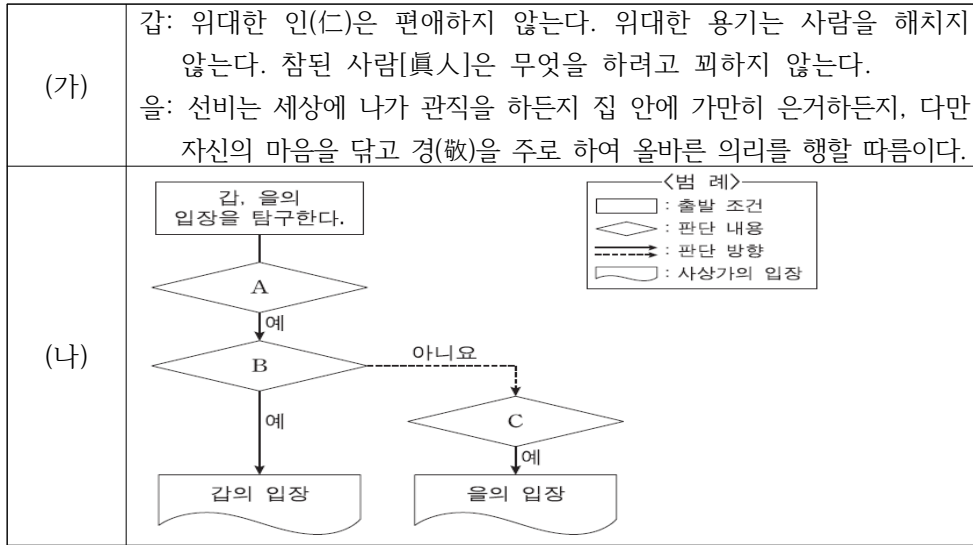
| (가) | 갑: 위대한 인(仁)은 편애하지 않는다. 위대한 용기는 사람을 해치지 않는다. 참된 사람[眞人]은 무엇을 하려고 꾀하지 않는다. 을: 선비는 세상에 나가 관직을 하든지 집 안에 가만히 은거하든지, 다만 자신의 마음을 닦고 경(敬)을 주로 하여 올바른 의리를 행할 따름이다. |
|---|---|
| (나) | 갑, 을의 입장을 탐구한다. A 예 B 아니요 예 C 예 갑의 입장 을의 입장 〈범 례〉 : 출발 조건 : 판단 내용 : 판단 방향 : 사상가의 입장 |